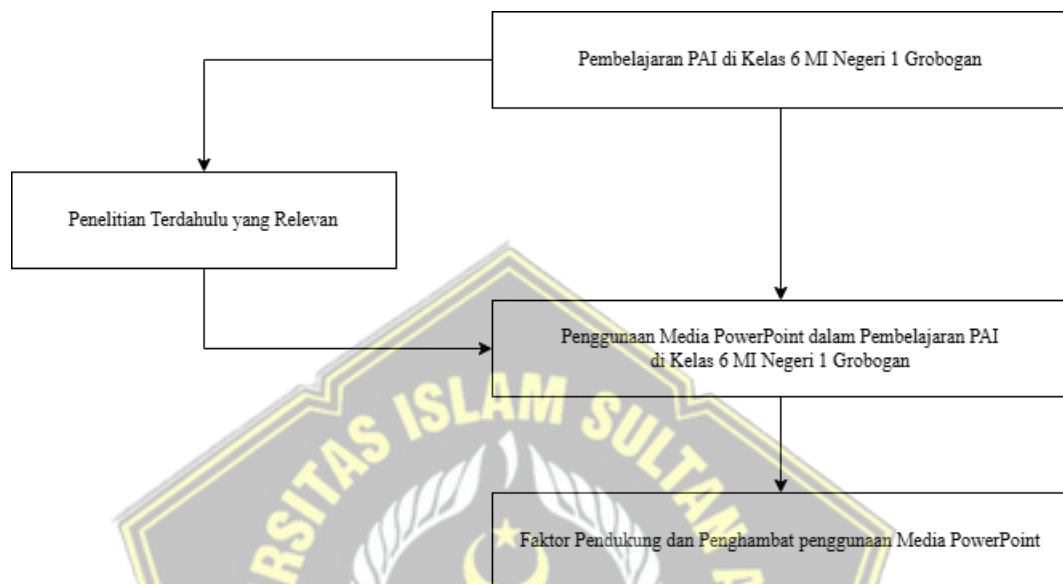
Pembelajaran PAI di Kelas 6 MI Negeri 1 Grobogan

Penelitian Terdahulu yang Relevan

Penggunaan Media PowerPoint dalam Pembelajaran PAI di Kelas 6 MI Negeri 1 Grobogan

Faktor Pendukung dan Penghambat penggunaan Media PowerPoint

RSITAS ISLAM SULTAN A